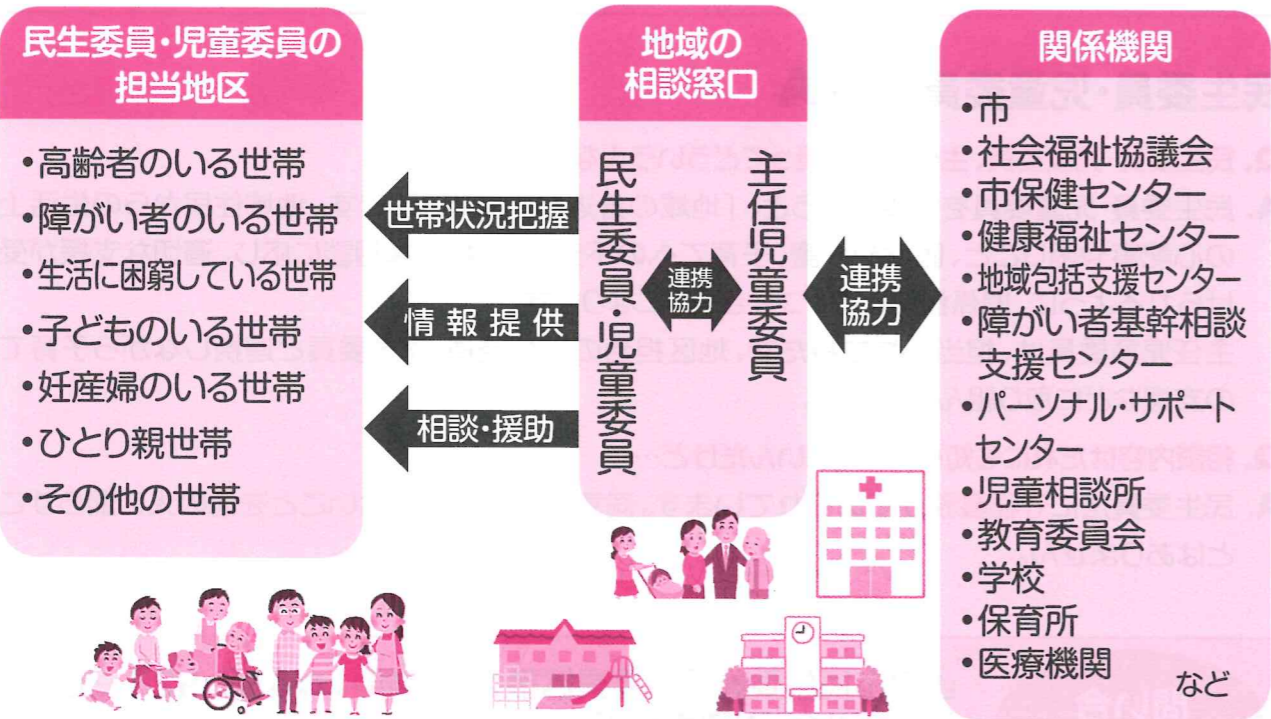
民生委員・児童委員の担当地区

・高齢者のいる世帯
・障がい者のいる世帯
・生活に困窮している世帯
・子どものいる世帯
・妊産婦のいる世帯
・ひとり親世帯
・その他の世帯

世帯状況把握

情報提供

相談・援助

地域の相談窓口

民生委員・児童委員

連携協力

主任児童委員

連携協力

関係機関

・市
・社会福祉協議会
・市保健センター
・健康福祉センター
・地域包括支援センター
・障がい者基幹相談支援センター
・パーソナル・サポートセンター
・児童相談所
・教育委員会
・学校
・保育所
・医療機関
など